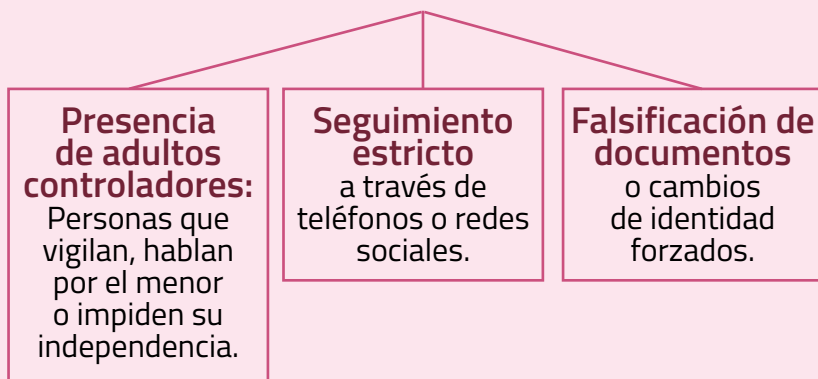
**Presencia de adultos controladores:** Personas que vigilan, hablan por el menor o impiden su independencia.

**Seguimiento estricto** a través de teléfonos o redes sociales.

**Falsificación de documentos** o cambios de identidad forzados.